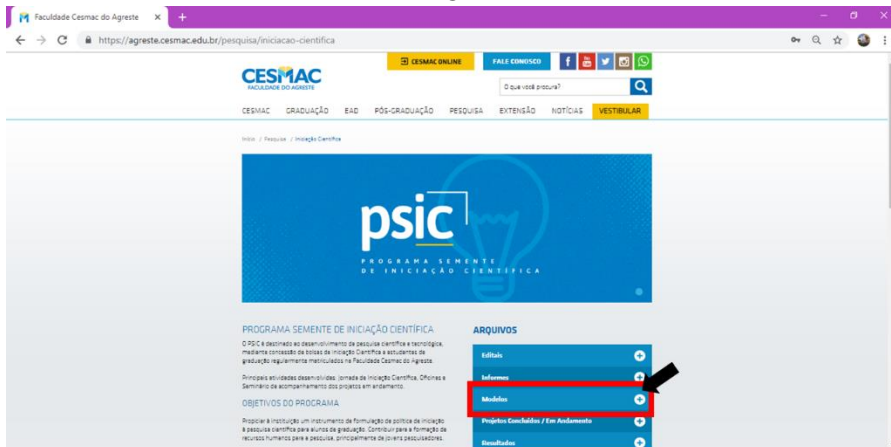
Faculdade Cesmac do Agreste

https://agreste.cesmac.edu.br/pesquisa/iniciacao-cientifica

CESMAC ONLINE
FALE CONOSCO

CESMAC
FACULDADE DO AGRESTE

O que você procura?

CESMAC GRADUAÇÃO EAD PÓS-GRADUAÇÃO PESQUISA EXTENSÃO NOTÍCIAS VESTIBULAR

Início / Pesquisa / Iniciação Científica

psic
PROGRAMA SEMENTE DE INICIAÇÃO CIENTÍFICA

PROGRAMA SEMENTE DE INICIAÇÃO CIENTÍFICA

O PSIC é destinado ao desenvolvimento de pesquisa científica e tecnológica, mediante concessão de bolsas de Iniciação Científica a estudantes de graduação regularmente matriculados na Faculdade Cesmac do Agreste.

Principais atividades desenvolvidas: Jornada de Iniciação Científica, Oficinas e Seminário de acompanhamento dos projetos em andamento.

OBJETIVOS DO PROGRAMA

Propiciar à instituição um instrumento de formulação de política de iniciação à pesquisa científica para alunos de graduação. Contribuir para a formação de recursos humanos para a pesquisa, principalmente de jovens pesquisadores.

ARQUIVOS

Editais
Informes
Modelos
Projetos Concluídos / Em Andamento
Resultados